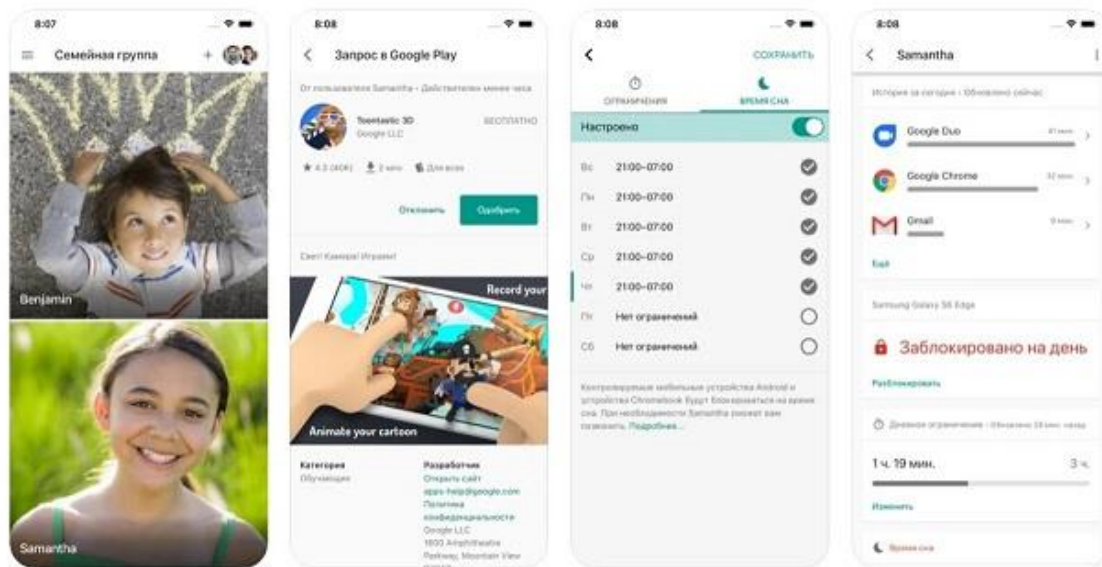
8:07

Семейная группа

Benjamin

Samantha

8:08

Запрос в Google Play

От пользователя Samantha · Действителен менее часа

Toontastic 3D
Google LLC

БЕСПЛАТНО

★ 4,3 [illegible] 2 млн Для всех

Отклонить

Одобрить

Свет! Камера! Играем!

Record your

Animate your cartoon

Категория
Обучающие

Разработчик
Открыть сайт
apps-help@google.com
Политика конфиденциальности
Google LLC
1600 Amphitheatre Parkway, Mountain View

8:08

СОХРАНИТЬ

ОГРАНИЧЕНИЯ

ВРЕМЯ СНА

Настроено

Вс 21:00–07:00
Пн 21:00–07:00
Вт 21:00–07:00
Ср 21:00–07:00
Чт 21:00–07:00
Пт Нет ограничений
Сб Нет ограничений

Контролируемые мобильные устройства Android и устройства Chromebook будут блокироваться на время сна. При необходимости Samantha сможет вам позвонить. Подробнее...

8:08

Samantha

История за сегодня · Обновлено сейчас

Google Duo

Google Chrome

Gmail

Ещё

Samsung Galaxy S6 Edge

Заблокировано на день

Разблокировать

Дневное ограничение · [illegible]

1 ч. 19 мин.

3 ч.

Изменить

Время сна